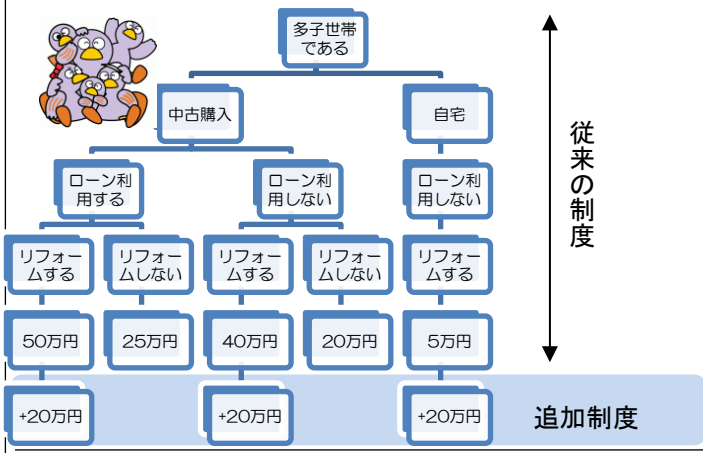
多子世帯である

中古購入

自宅

ローン利用する

ローン利用しない

ローン利用しない

リフォームする

リフォームしない

リフォームする

リフォームしない

リフォームする

50万円

25万円

40万円

20万円

5万円

+20万円

+20万円

+20万円

従来の制度

追加制度